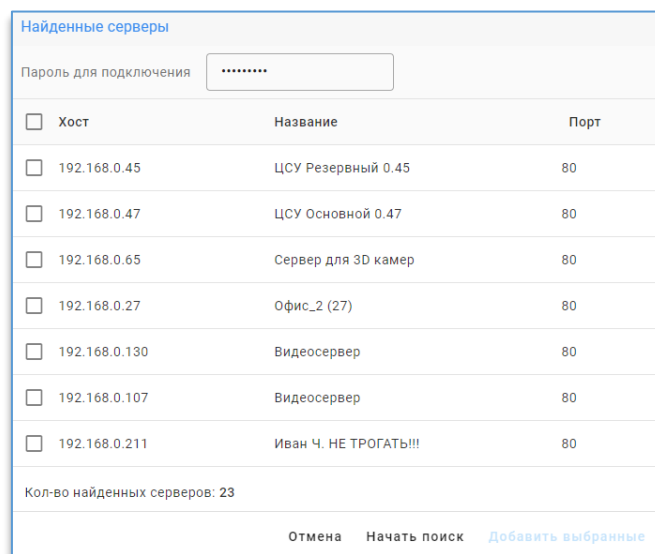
Найденные серверы

Пароль для подключения ••••••••••

| Хост | Название | Порт |
|---|---|---|
| 192.168.0.45 | ЦСУ Резервный 0.45 | 80 |
| 192.168.0.47 | ЦСУ Основной 0.47 | 80 |
| 192.168.0.65 | Сервер для 3D камер | 80 |
| 192.168.0.27 | Офис_2 (27) | 80 |
| 192.168.0.130 | Видеосервер | 80 |
| 192.168.0.107 | Видеосервер | 80 |
| 192.168.0.211 | Иван Ч. НЕ ТРОГАТЬ!!! | 80 |

Кол-во найденных серверов: 23

Отмена Начать поиск Добавить выбранные